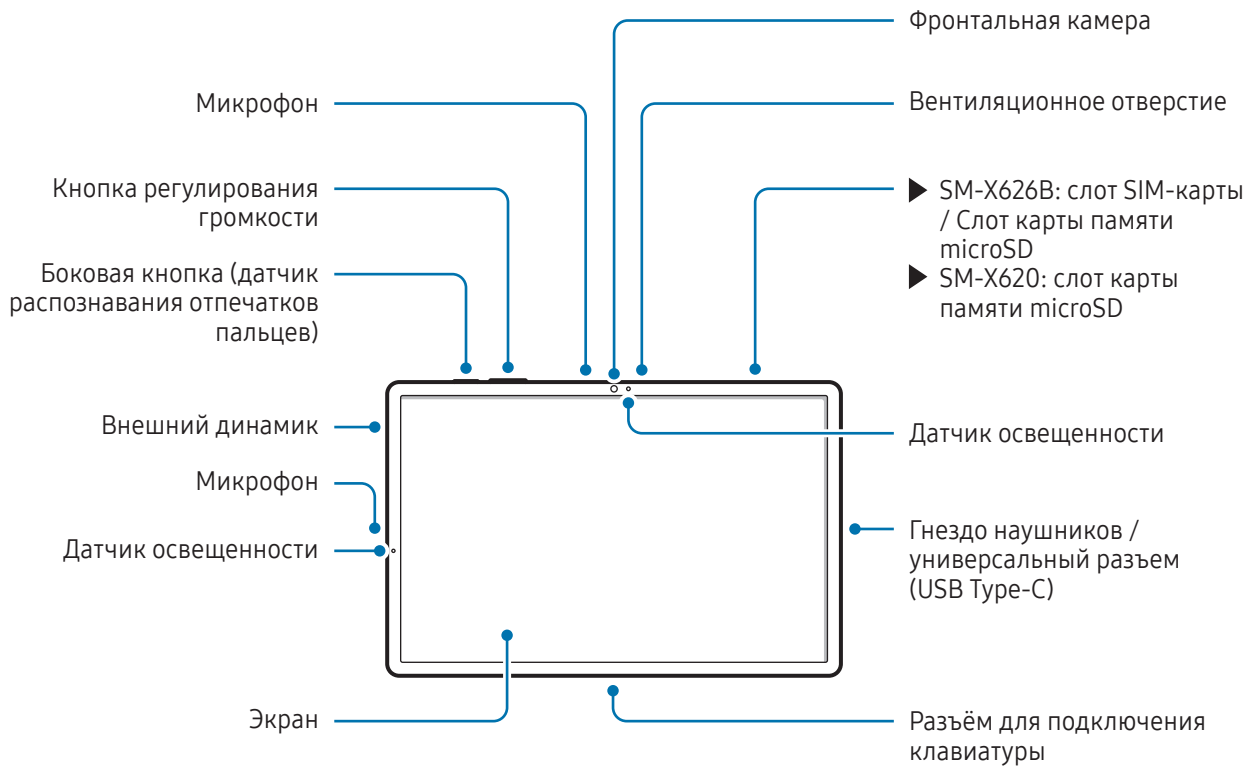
Фронтальная камера

Микрофон

Вентиляционное отверстие

Кнопка регулирования громкости

▶ SM-X626B: слот SIM-карты / Слот карты памяти microSD
▶ SM-X620: слот карты памяти microSD

Боковая кнопка (датчик распознавания отпечатков пальцев)

Внешний динамик

Датчик освещенности

Микрофон

Гнездо наушников / универсальный разъем (USB Type-C)

Датчик освещенности

Экран

Разъём для подключения клавиатуры